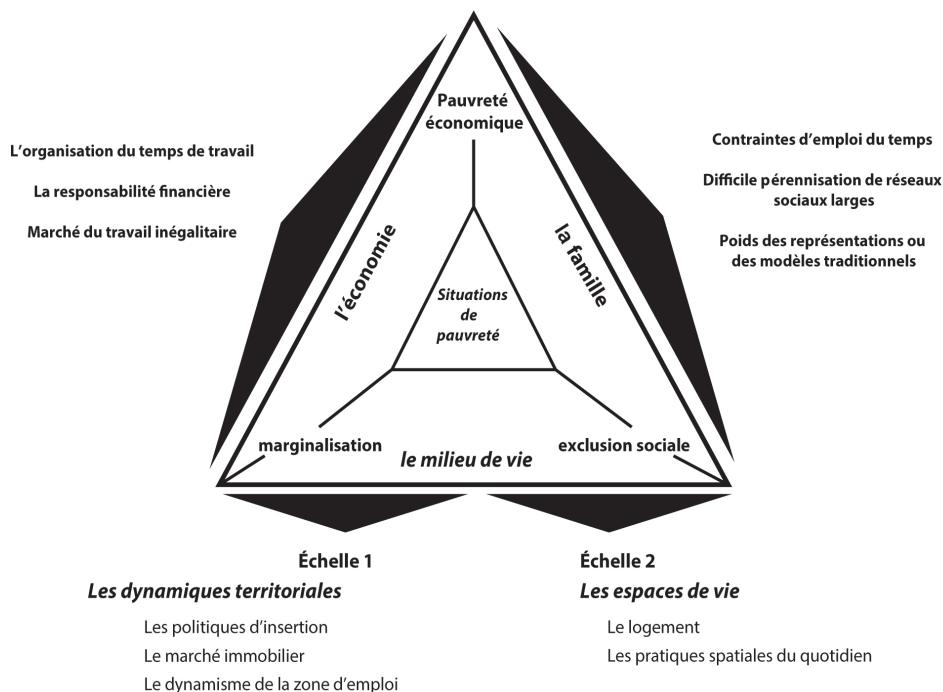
L'organisation du temps de travail

La responsabilité financière

Marché du travail inégalitaire

Pauvreté économique

l'économie

la famille

Situations de pauvreté

marginalisation

le milieu de vie

exclusion sociale

Contraintes d'emploi du temps

Difficile pérennisation de réseaux sociaux larges

Poids des représentations ou des modèles traditionnels

Échelle 1
Les dynamiques territoriales

Les politiques d'insertion
Le marché immobilier
Le dynamisme de la zone d'emploi

Échelle 2
Les espaces de vie

Le logement
Les pratiques spatiales du quotidien